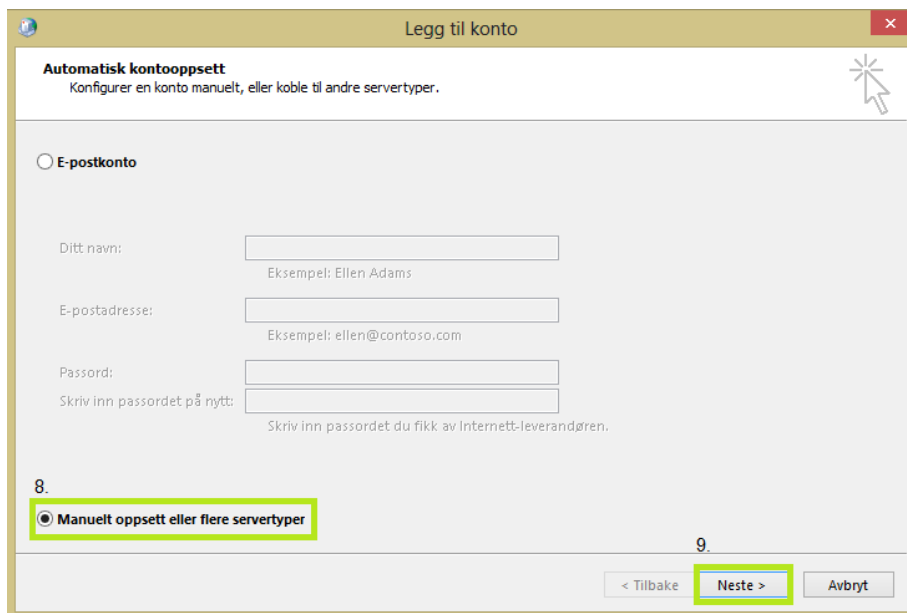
Legg til konto

Automatisk kontooppsett
Konfigurer en konto manuelt, eller koble til andre servertyper.

E-postkonto

Ditt navn:
Eksempel: Ellen Adams

E-postadresse:
Eksempel: ellen@contoso.com

Passord:
Skriv inn passordet på nytt:
Skriv inn passordet du fikk av Internett-leverandøren.

8.
Manuelt oppsett eller flere servertyper

9.
< Tilbake
Neste >
Avbryt